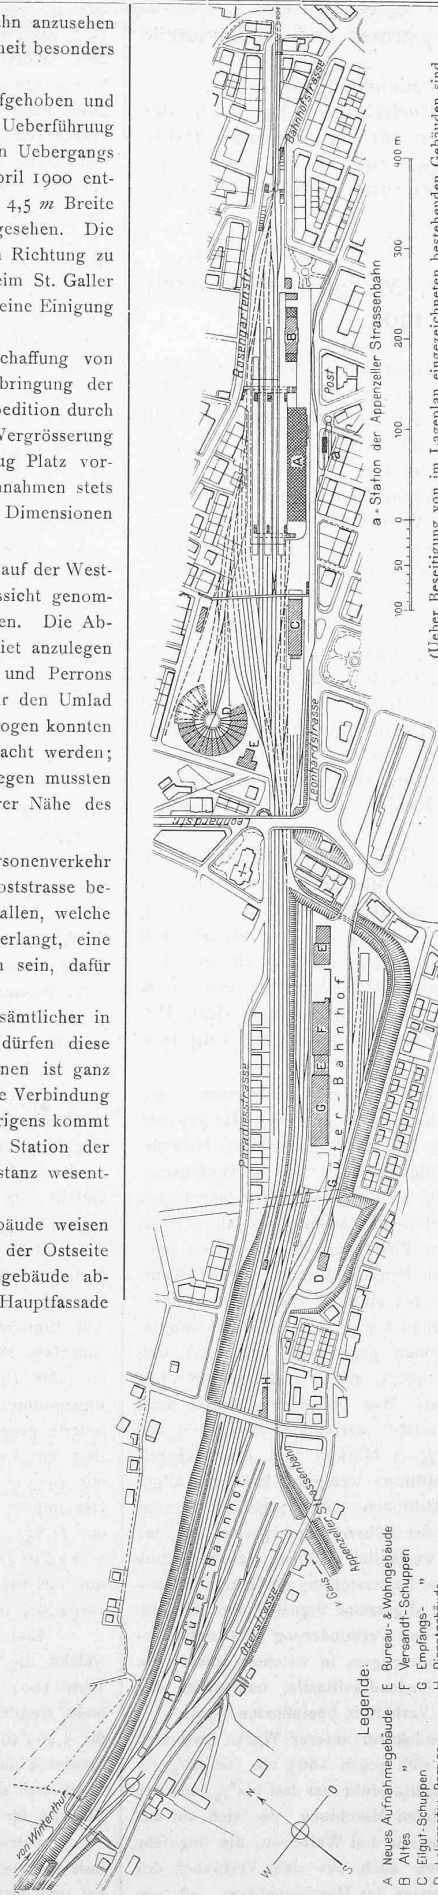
ahn anzusehen
heit besonders

fgehoben und
Ueberführung
n Uebergangs
pril 1900 ent-
4,5 $m$ Breite
gesehen. Die
Richtung zu
eim St. Galler
eine Einigung

chaffung von
bringung der
pedition durch
Vergrösserung
ng Platz vor-
nahmen stets
Dimensionen

auf der West-
ssicht genom-
en. Die Ab-
iet anzulegen
und Perrons
r den Umlad
ogen konnten
acht werden;
egen mussten
er Nähe des

rsonenverkehr
oststrasse be-
allen, welche
erlangt, eine
n sein, dafür

sämtlicher in
dürfen diese
nen ist ganz
e Verbindung
rigens kommt
Station der
stanz wesent-

äude weisen
der Ostseite
gebäude ab-
Hauptfassade

Bahnhofstrasse
Rosengartenstr.
B
Post
A
a
a = Station der Appenzeller Strassenbahn
C
D
E
Lämmlisbrunnenstrasse
Leonhardstr.
Paradiesstrasse
E
F
G
Güter-Bahnhof
D
H
Rohgüter-Bahnhof
Appenzeller Strassenbahn
v. Gais
Oberstrasse
von Winterthur
W
S
N

100 50 0 100 200 300 400 m

(Ueber Beseitigung von im Lageplan eingezeichneten bestehenden Gebäuden sind

Legende:
A Neues Aufnahmegebäude
B Altes "
C Eilgut-Schuppen
E Bureau- & Wohngebäude
F Versandt-Schuppen
G Emfangs- "
H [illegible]